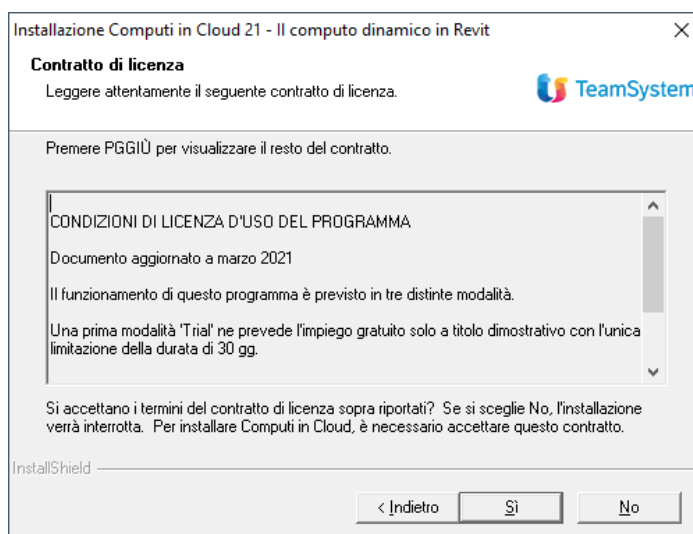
Installazione Computi in Cloud 21 - Il computo dinamico in Revit

Contratto di licenza

Leggere attentamente il seguente contratto di licenza.

TeamSystem

Premere PGGIÙ per visualizzare il resto del contratto.

CONDIZIONI DI LICENZA D'USO DEL PROGRAMMA

Documento aggiornato a marzo 2021

Il funzionamento di questo programma è previsto in tre distinte modalità.

Una prima modalità 'Trial' ne prevede l'impiego gratuito solo a titolo dimostrativo con l'unica limitazione della durata di 30 gg.

Si accettano i termini del contratto di licenza sopra riportati? Se si sceglie No, l'installazione verrà interrotta. Per installare Computi in Cloud, è necessario accettare questo contratto.

InstallShield

< Indietro

Sì

No